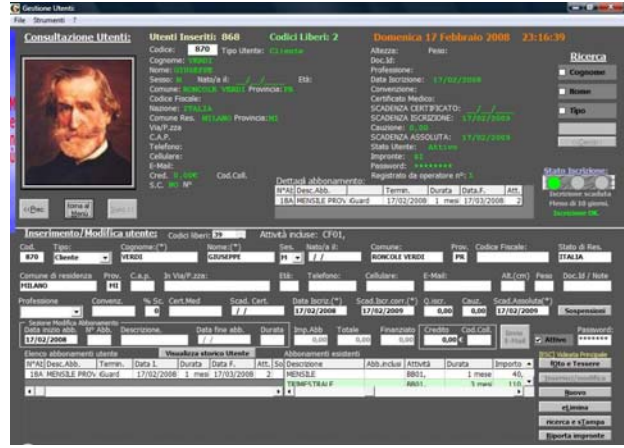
Gestione Utenti
File Strumenti ?

Consultazione Utenti:
Utenti Inseriti: 868
Codici Liberi: 2
Domenica 17 Febbraio 2008 23:16:39

Codice: 870 Tipo Utente: Cliente
Cognome: VERDI
Nome: GIUSEPPE
Sesso: M Nato/a il: / / Età:
Comune: RONCOLE VERDI Provincia: PR
Codice Fiscale:
Nazione: ITALIA
Comune Res. MILANO Provincia: MI
Via/P.zza
C.A.P.
Telefono:
Cellulare:
E-Mail:
Cred. 0,00€ Cod.Cell.
S.C. NO Nº

Altezza: Peso:
Doc.Id:
Professione:
Data Iscrizione: 17/02/2008
Convenzione:
Certificato Medico:
SCADENZA CERTIFICATO: / /
SCADENZA ISCRIZIONE: 17/02/2009
Cauzione: 0,00
SCADENZA ASSOLUTA: 17/02/2009
Stato Utente: Attivo
Impronte: 01
Password: ********
Registrato da operatore nº: 1

Ricerca
Cognome
Nome
Tipo
Cerca

Stato Iscrizione:
Iscrizione scaduta
Meno di 10 giorni
Iscrizione OK

<<Prec
torna al Menu
Succ>>

Dettagli abbonamento:
| Nº Al | Desc.Abb. | Termin. | Durata | Data F. | Att. |
|---|---|---|---|---|---|
| 18A | MENSILE PROV GUARD | 17/02/2008 | 1 mesi | 17/03/2008 | 2 |

Inserimento/Modifica utente:
Codici liberi: 79
Attività incluse: CF01,

| Cod. | Tipo: | Cognome:(*) | Nome:(*) | Ses. | Nato/a il: | Comune: | Prov. | Codice Fiscale: | Stato di Res. |
|---|---|---|---|---|---|---|---|---|---|
| 870 | Cliente | VERDI | GIUSEPPE | M | / / | RONCOLE VERDI | PR | | ITALIA |

| Comune di residenza | Prov. | C.a.p. | In Via/P.zza: | Età: | Telefono: | Cellulare: | E-Mail: | Alt.(cm) | Peso | Doc.Id / Note |
|---|---|---|---|---|---|---|---|---|---|---|
| MILANO | MI | | | | | | | | | |

| Professione | Convenz. | % Sc. | Cert.Med | Scad. Cert. | Data Iscriz.(*) | Scad.Iscr.corr.(*) | Q.iscr. | Cauz. | Scad.Assoluta(*) |
|---|---|---|---|---|---|---|---|---|---|
| | | 0 | | / / | 17/02/2008 | 17/02/2009 | 0,00 | 0,00 | 17/02/2009 |

Sospensioni

Sezione Modifica Abbonamento
Data inizio abb. Nº Abb. Descrizione. Data fine abb. Durata Imp.Abb Totale Finanziato Credito Cod.Cell.
17/02/2008 0,00 0,00 0,00 0,00€
Invio E-Mail
Attivo
Password: ********

Elenco abbonamenti utente
Visualizza storico Utente
| Nº Al | Desc.Abb. | Termin. | Data I. | Durata | Data F. | Att. | So |
|---|---|---|---|---|---|---|---|
| 18A | MENSILE PROV | 17/02/2008 | 1 mesi | 17/03/2008 | 2 | | |

Abbonamenti esistenti
| Descrizione | Abb.inclusi | Attività | Durata | Importo |
|---|---|---|---|---|
| MENSILE | | BB01, | 1 mese | 40, |
| TRIMESTRALE | | BB01, | 3 mesi | 110 |

DISCI Videata Principale
Esci e Tessere
Inserisci/modifica
Nuovo
eLimina
ricerca e sTampa
Esporta impronte